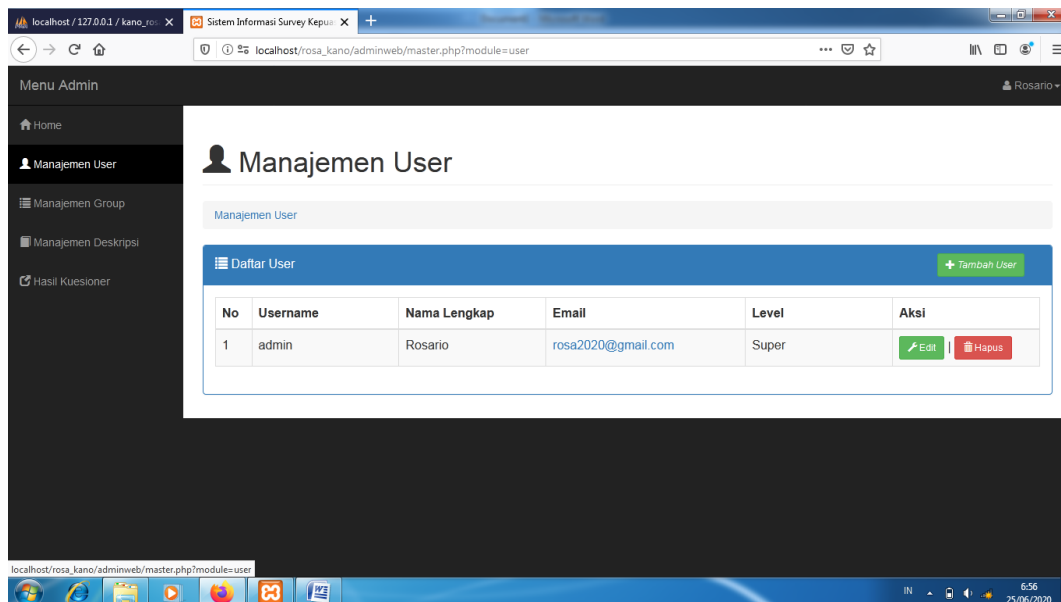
localhost / 127.0.0.1 / kano_ros
Sistem Informasi Survey Kepua
localhost/rosa_kano/adminweb/master.php?module=user

Menu Admin
Rosario

Home
Manajemen User
Manajemen Group
Manajemen Deskripsi
Hasil Kuesioner

Manajemen User

Manajemen User

Daftar User
Tambah User

| No | Username | Nama Lengkap | Email | Level | Aksi |
|---|---|---|---|---|---|
| 1 | admin | Rosario | rosa2020@gmail.com | Super | Edit \| Hapus |

localhost/rosa_kano/adminweb/master.php?module=user

IN
6:56
25/06/2020